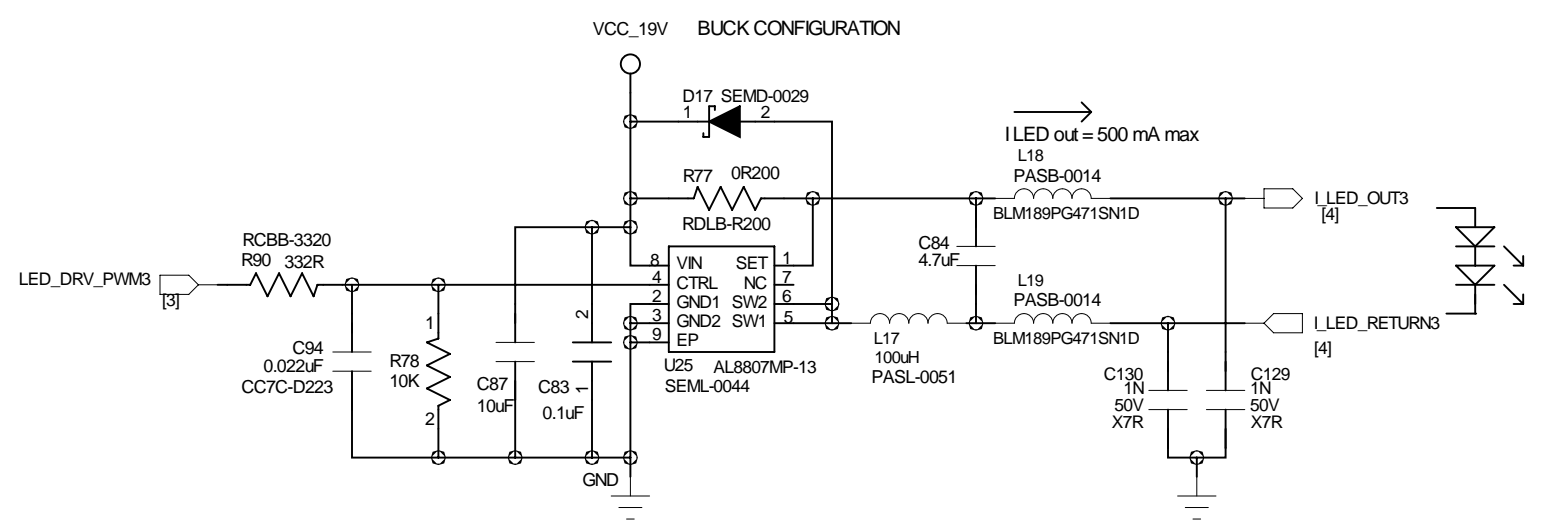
VCC_19V BUCK CONFIGURATION

D17 SEMD-0029
1 2

I LED out = 500 mA max

L18
PASB-0014
BLM189PG471SN1D

R77 0R200
RDLB-R200

I_LED_OUT3
[4]

RCBB-3320
R90 332R

LED_DRV_PWM3
[3]

C84
4.7uF

L19
PASB-0014
BLM189PG471SN1D

8 VIN SET 1
4 CTRL NC 7
2 GND1 SW2 6
3 GND2 SW1 5
9 EP

U25 AL8807MP-13
SEML-0044

I_LED_RETURN3
[4]

C94
0.022uF
CC7C-D223

R78
10K
1
2

C87
10uF

C83
0.1uF
2
1

L17
100uH
PASL-0051

C130
1N
50V
X7R

C129
1N
50V
X7R

GND